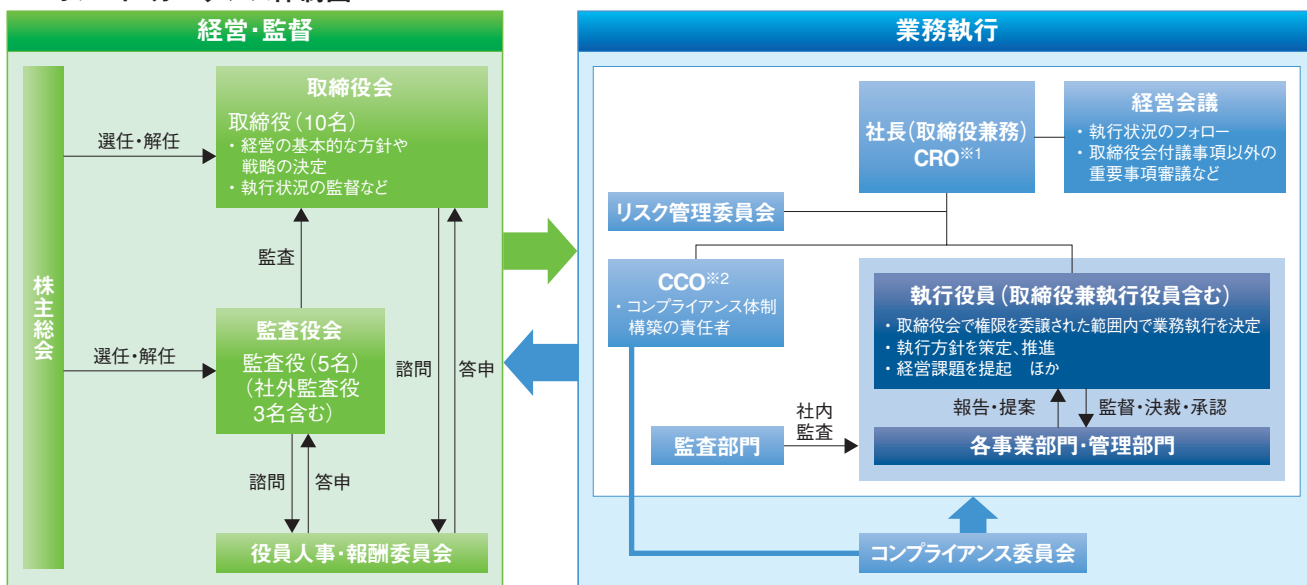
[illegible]

経営・監督

株主総会

選任・解任

取締役会
取締役(10名)
・経営の基本的な方針や戦略の決定
・執行状況の監督など

監査

選任・解任

監査役会
監査役(5名)
(社外監査役3名含む)

諮問
答申

諮問
答申

役員人事・報酬委員会

業務執行

社長(取締役兼務)
CRO$^{※1}$

経営会議
・執行状況のフォロー
・取締役会付議事項以外の重要事項審議など

リスク管理委員会

CCO$^{※2}$
・コンプライアンス体制構築の責任者

執行役員(取締役兼執行役員含む)
・取締役会で権限を委譲された範囲内で業務執行を決定
・執行方針を策定、推進
・経営課題を提起　ほか

報告・提案
監督・決裁・承認

監査部門
社内監査

各事業部門・管理部門

コンプライアンス委員会